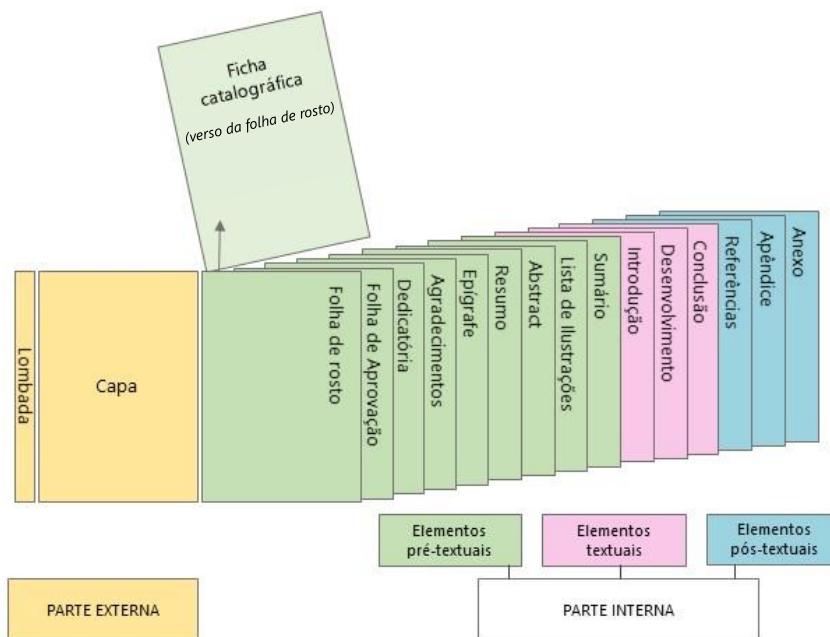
Ficha catalográfica
(verso da folha de rosto)

Lombada

Capa

Folha de rosto

Folha de Aprovação

Dedicatória

Agradecimentos

Epígrafe

Resumo

Abstract

Lista de Ilustrações

Sumário

Introdução

Desenvolvimento

Conclusão

Referências

Apêndice

Anexo

Elementos pré-textuais

Elementos textuais

Elementos pós-textuais

PARTE EXTERNA

PARTE INTERNA